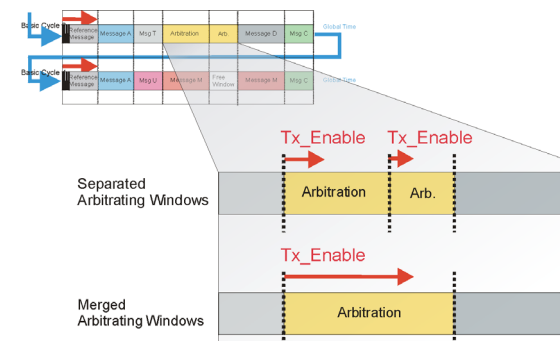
Basic Cycle
Reference Message
Message A
Msg T
Arbitration
Arb.
Message D
Msg C
Global Time

Basic Cycle
Reference Message
Message A
Msg U
Message M
Free Window
Message M
Msg C
Global Time

Tx_Enable
Tx_Enable

Separated Arbitrating Windows
Arbitration
Arb.

Tx_Enable

Merged Arbitrating Windows
Arbitration